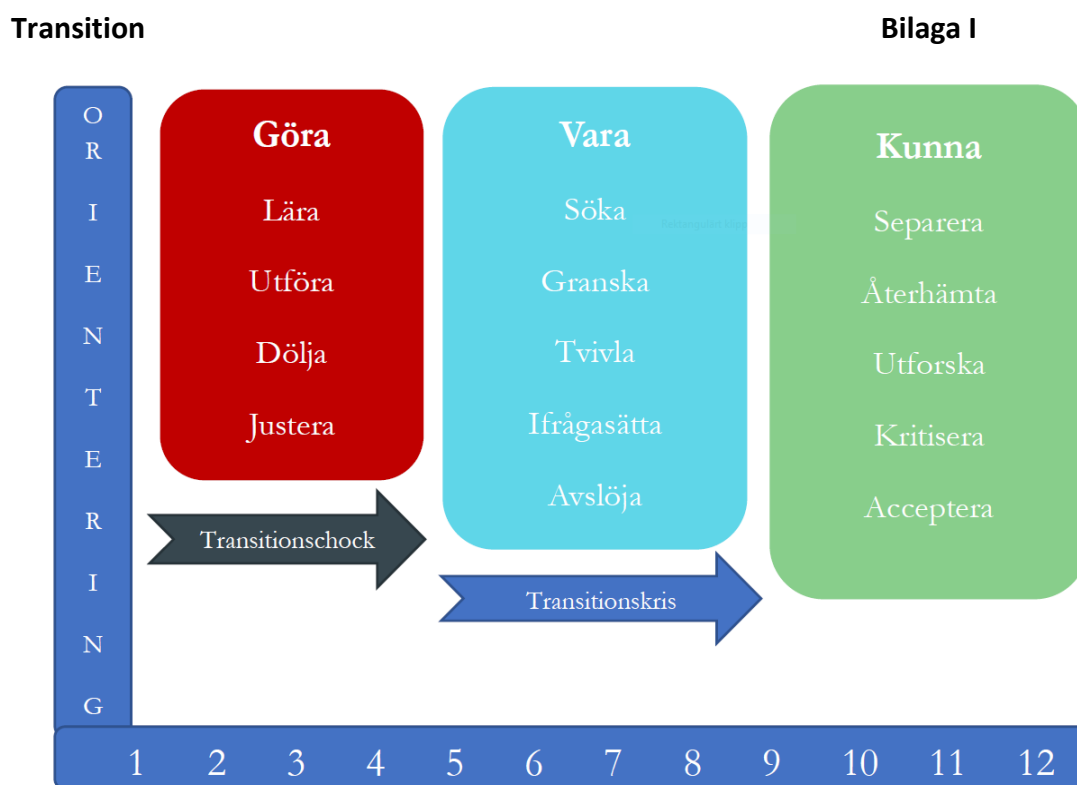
Transition

Bilaga I

O R I E N T E R I N G

Göra

Lära

Utföra

Dölja

Justera

Vara

Söka

Granska

Tvivla

Ifrågasätta

Avslöja

Kunna

Separera

Återhämta

Utforska

Kritisera

Acceptera

Transitionschock

Transitionskris

1 2 3 4 5 6 7 8 9 10 11 12